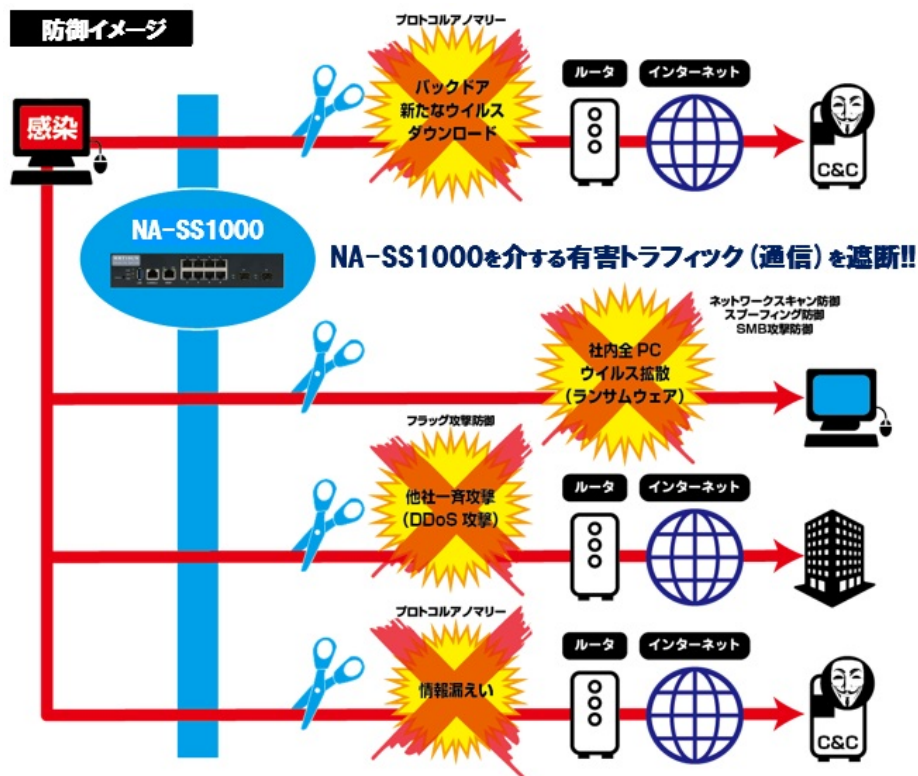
防御イメージ

感染

プロトコルアノマリー

バックドア
新たなウイルス
ダウンロード

ルータ

インターネット

C&C

NA-SS1000

NA-SS1000を介する有害トラフィック（通信）を遮断!!

ネットワークスキャン防御
スプーフィング防御
SMB攻撃防御

社内全 PC
ウイルス拡散
（ランサムウェア）

フラッグ攻撃防御

他社一斉攻撃
（DDoS 攻撃）

ルータ

インターネット

プロトコルアノマリー

情報漏えい

ルータ

インターネット

C&C